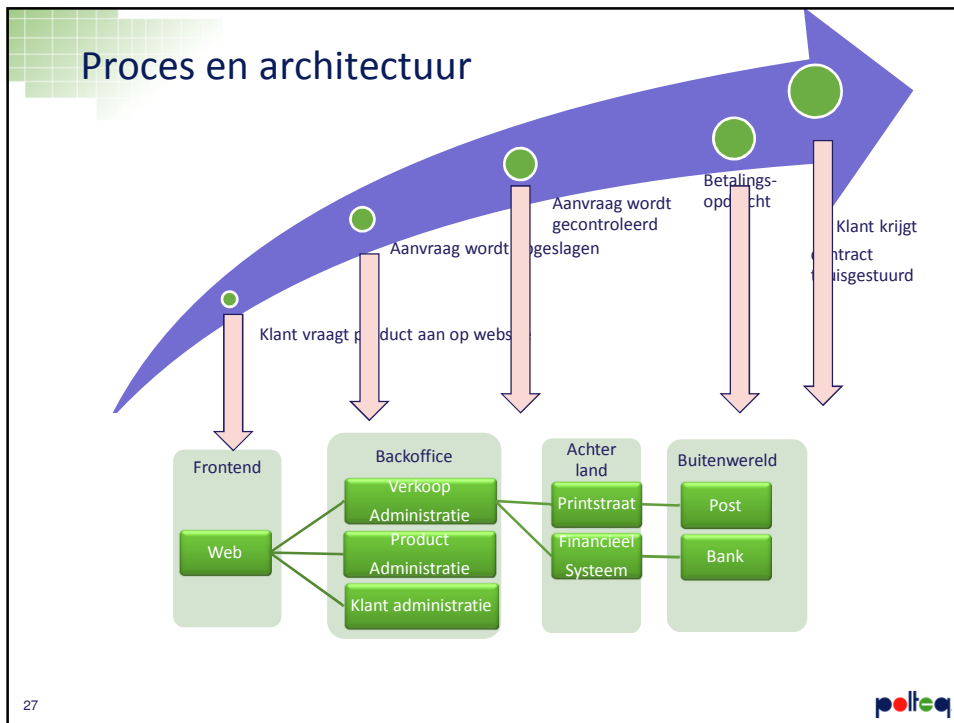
Proces en architectuur

Klant vraagt p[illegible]duct aan op webs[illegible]

Aanvraag wordt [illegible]geslagen

Aanvraag wordt gecontroleerd

Betalings-op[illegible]cht

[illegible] Klant krijgt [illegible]ntract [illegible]uisgestuurd

Frontend

Web

Backoffice

Verkoop Administratie

Product Administratie

Klant administratie

Achter land

Printstraat

Financieel Systeem

Buitenwereld

Post

Bank

27

polteq